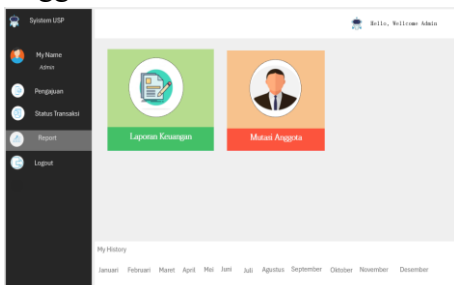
System USP

My Name
Admin

Pengajuan

Status Transaksi

Report

Logout

Hello, Wellcome Admin

Laporan Keuangan

Mutasi Anggota

My History

Januari Februari Maret April Mei Juni Juli Agustus September Oktober November Desember